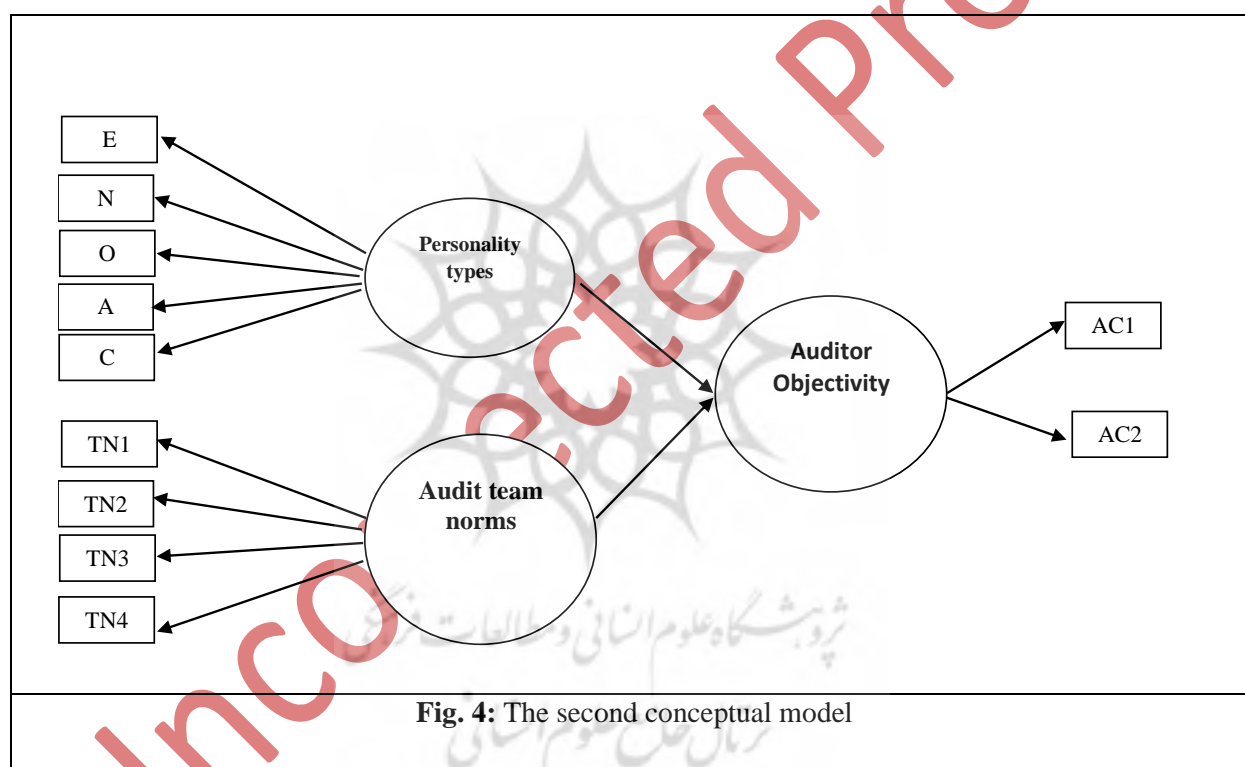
E

N

O

A

C

Personality types

Auditor Objectivity

AC1

AC2

TN1

TN2

TN3

TN4

Audit team norms

Uncorrected Pro

پژوهشگاه علوم انسانی و مطالعات فرهنگی
پرتال جامع علوم انسانی

**Fig. 4:** The second conceptual model